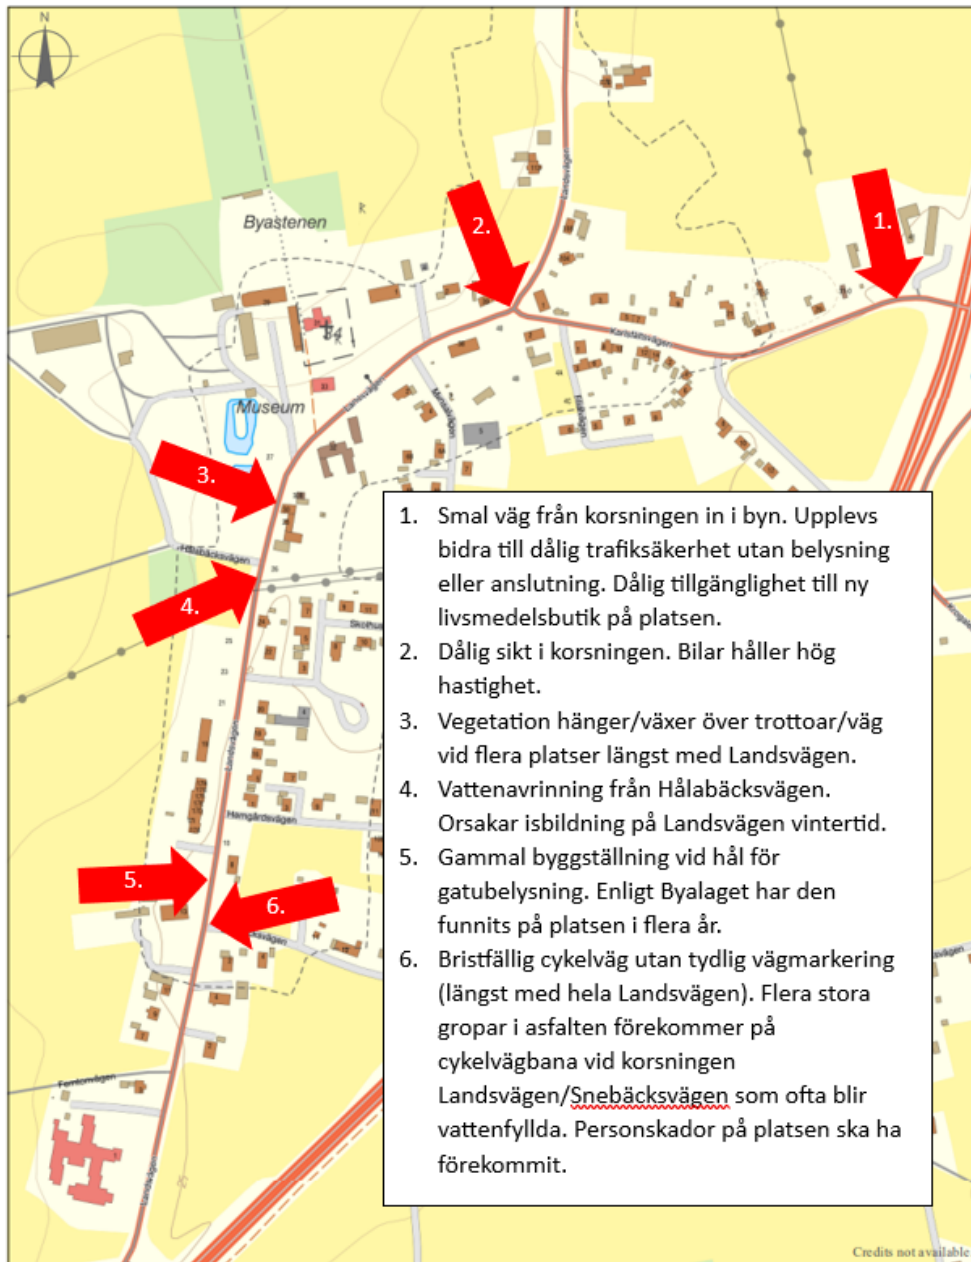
N

Byastenen

Museum

Landsvägen

Karlsfältsvägen

Hålabäcksvägen

Hemgårdsvägen

Landsvägen

Fennomvägen

Landsvägen

2.

1.

3.

4.

5.

6.

1. Smal väg från korsningen in i byn. Upplevs bidra till dålig trafiksäkerhet utan belysning eller anslutning. Dålig tillgänglighet till ny livsmedelsbutik på platsen.
2. Dålig sikt i korsningen. Bilar håller hög hastighet.
3. Vegetation hänger/växer över trottoar/väg vid flera platser längst med Landsvägen.
4. Vattenavrinning från Hålabäcksvägen. Orsakar isbildning på Landsvägen vintertid.
5. Gammal byggställning vid hål för gatubelysning. Enligt Byalaget har den funnits på platsen i flera år.
6. Bristfällig cykelväg utan tydlig vägmarkering (längst med hela Landsvägen). Flera stora gropar i asfalten förekommer på cykelvägbana vid korsningen Landsvägen/Snebäcksvägen som ofta blir vattenfyllda. Personskador på platsen ska ha förekommit.

Credits not available